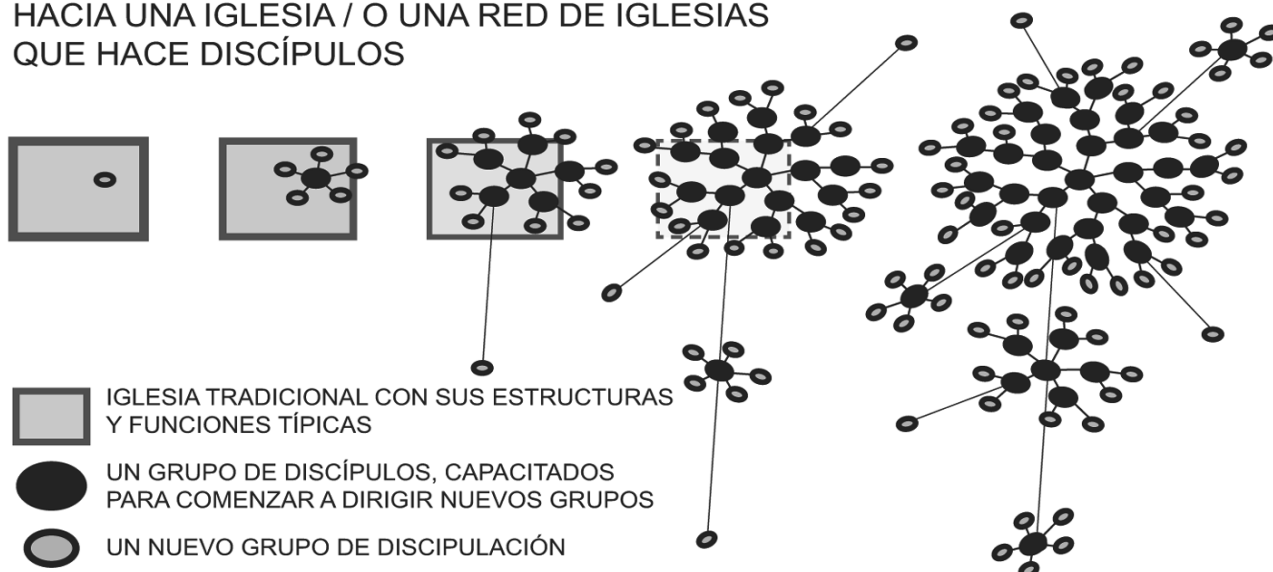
HACIA UNA IGLESIA / O UNA RED DE IGLESIAS QUE HACE DISCÍPULOS

IGLESIA TRADICIONAL CON SUS ESTRUCTURAS Y FUNCIONES TÍPICAS

UN GRUPO DE DISCÍPULOS, CAPACITADOS PARA COMENZAR A DIRIGIR NUEVOS GRUPOS

UN NUEVO GRUPO DE DISCIPULACIÓN